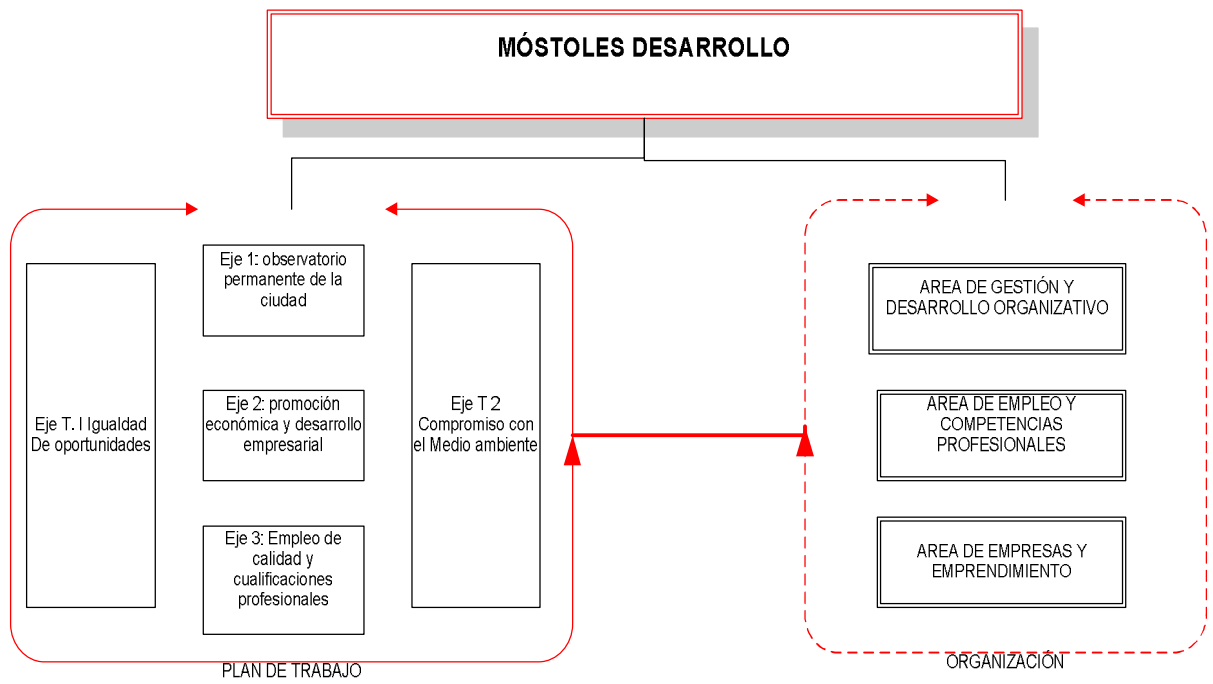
MÓSTOLES DESARROLLO

Eje T. I Igualdad De oportunidades

Eje 1: observatorio permanente de la ciudad

Eje 2: promoción económica y desarrollo empresarial

Eje 3: Empleo de calidad y cualificaciones profesionales

Eje T 2 Compromiso con el Medio ambiente

PLAN DE TRABAJO

AREA DE GESTIÓN Y DESARROLLO ORGANIZATIVO

AREA DE EMPLEO Y COMPETENCIAS PROFESIONALES

AREA DE EMPRESAS Y EMPRENDIMIENTO

ORGANIZACIÓN